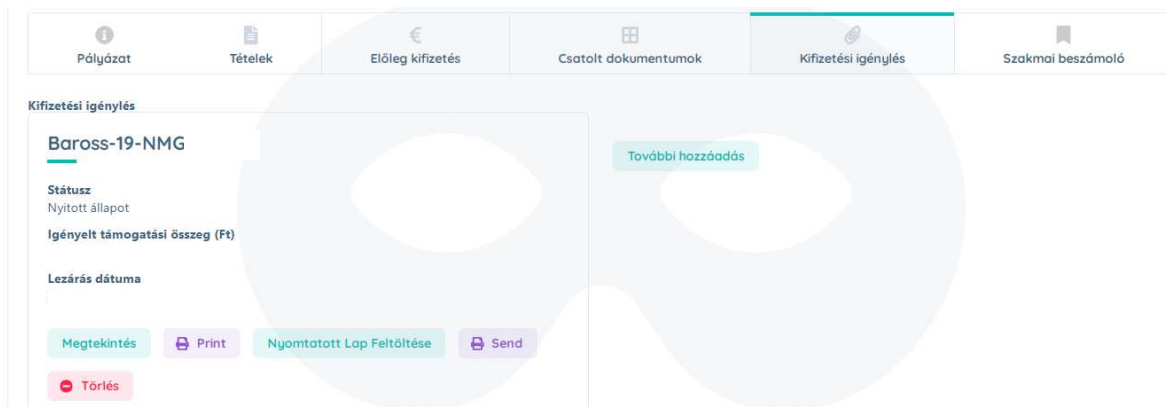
Pályázat | Tételek | Előleg kifizetés | Csatolt dokumentumok | Kifizetési igénylés | Szakmai beszámoló

Kifizetési igénylés

Baross-19-NMG

Státusz
Nyitott állapot

Igényelt támogatási összeg (Ft)

Lezárás dátuma

Megtekintés
Print
Nyomtatott Lap Feltöltése
Send
Törlés

További hozzáadás